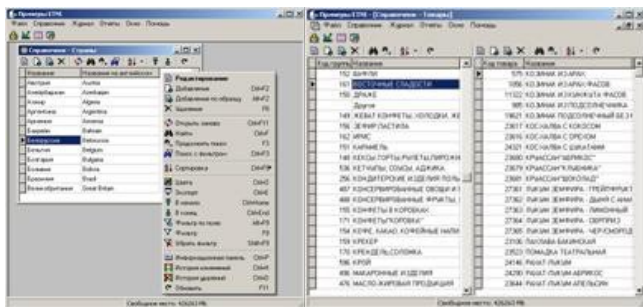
Примеры ETNL
Справочник Журнал Отчеты Окно Помощь
Справочник - Страны
Название | Название на английском
Австрия | Austria
Азербайджан | Azerbaijan
Алжир | Algeria
Аргентина | Argentina
Армения | Armenia
Бахрейн | Bahrain
Белоруссия | Belorussia
Бельгия | Belgium
Болгария | Bulgaria
Боливия | Bolivia
Бразилия | Brazil
Великобритания | Great Britain

Редактирование
Добавление | Ctrl+N
Добавление по образцу | Alt+F2
Удаление | Del
Открыть запись | Ctrl+F11
Найти | Ctrl+F
Продолжить поиск | F3
Поиск с фильтром | Ctrl+S
Сортировка | Ctrl+F9
Шапка | Ctrl+B
Колонки | Ctrl+K
В начало | Ctrl+Home
В конец | Ctrl+End
Фильтр по полю | Alt+F5
Фильтр | F5
Убрать фильтр | Shift+F5
Информационная панель | Ctrl+P
История изменений | Ctrl+H
История удалений | Ctrl+D
Обновить | F11
Свободно места: 426263 Мб

Примеры ETNL - [Справочник - Товары]
Справочник Журнал Отчеты Окно Помощь
Код группы | Название
152 | ВАФЛИ
161 | ВОСТОЧНЫЕ СЛАДОСТИ
150 | ДРАЖЕ
 | Другое
149 | ЖЕВАТ.КОНФЕТЫ, ХОЛОДКИ, ЖЕ
156 | ЗЕФИР,ПАСТИЛА
162 | ИРИС
151 | КАРАМЕЛЬ
146 | КЕКСЫ,ТОРТЫ,РУЛЕТЫ,ПИРОЖН
536 | КЕТЧУПЫ, СОУСЫ, АДЖИКА
256 | КОНДИТЕРСКИЕ ИЗДЕЛИЯ ПОЛЬ
467 | КОНСЕРВИРОВАННЫЕ ОВОЩИ И
468 | КОНСЕРВИРОВАННЫЕ ФРУКТЫ,
160 | КОНФЕТЫ
155 | КОНФЕТЫ В КОРОБКАХ
171 | КОНФЕТЫ"КОРОВКА"
154 | КОФЕ, КАКАО, КОФЕЙНЫЕ НАПИ
159 | КРЕКЕР
170 | КРЕНДЕЛИ,СОЛОМКА
506 | КРУПЫ
466 | МАКАРОННЫЕ ИЗДЕЛИЯ
476 | МАСЛО ЖИРОВЫЕ ПРОДУКЦИЯ

Код | Название
575 | КОЗИНАК ИЗ АРАХ.
1056 | КОЗИНАК ИЗ АРАХ.ФАСОВ.
11322 | КОЗИНАК ИЗ КУНЖУТА ФАСОВ
985 | КОЗИНАК ИЗ ПОДСОЛНЕЧНИКА
18621 | КОЗИНАК ПОДСОЛНЕЧНЫЙ БЕЗ
23017 | КОС.ХАЛВА С КОКОСОМ
23018 | КОС.ХАЛВА С ОРЕХОМ
24321 | КОС.ХАЛВА С ШОКОЛАДОМ
23680 | КРАНСЭНГ"АБРИКОС"
23679 | КРАНСЭНГ"КЛУБНИКА"
23681 | КРАНСЭНГ"ШОКОЛАД"
27361 | ЛУКУМ ЗЕФИРИЯ - ГРЕЙПФРУТ
27362 | ЛУКУМ ЗЕФИРИЯ - ДЫНЯ С АНАН
27363 | ЛУКУМ ЗЕФИРИЯ - ЛИМОННЫЙ
27364 | ЛУКУМ ЗЕФИРИЯ - ОБЛЕПИХА
27365 | ЛУКУМ ЗЕФИРИЯ - ЧЕРНОСМОРОД
23106 | ПАХЛАВА БАКИНСКАЯ
23523 | ПОМАДКА ТЕАТРАЛЬНАЯ
24149 | РАХАТ-ЛУКУМ
24280 | РАХАТ-ЛУКУМ АБРИКОС
23644 | РАХАТ-ЛУКУМ АПЕЛЬСИН
Свободно места: 426263 Мб